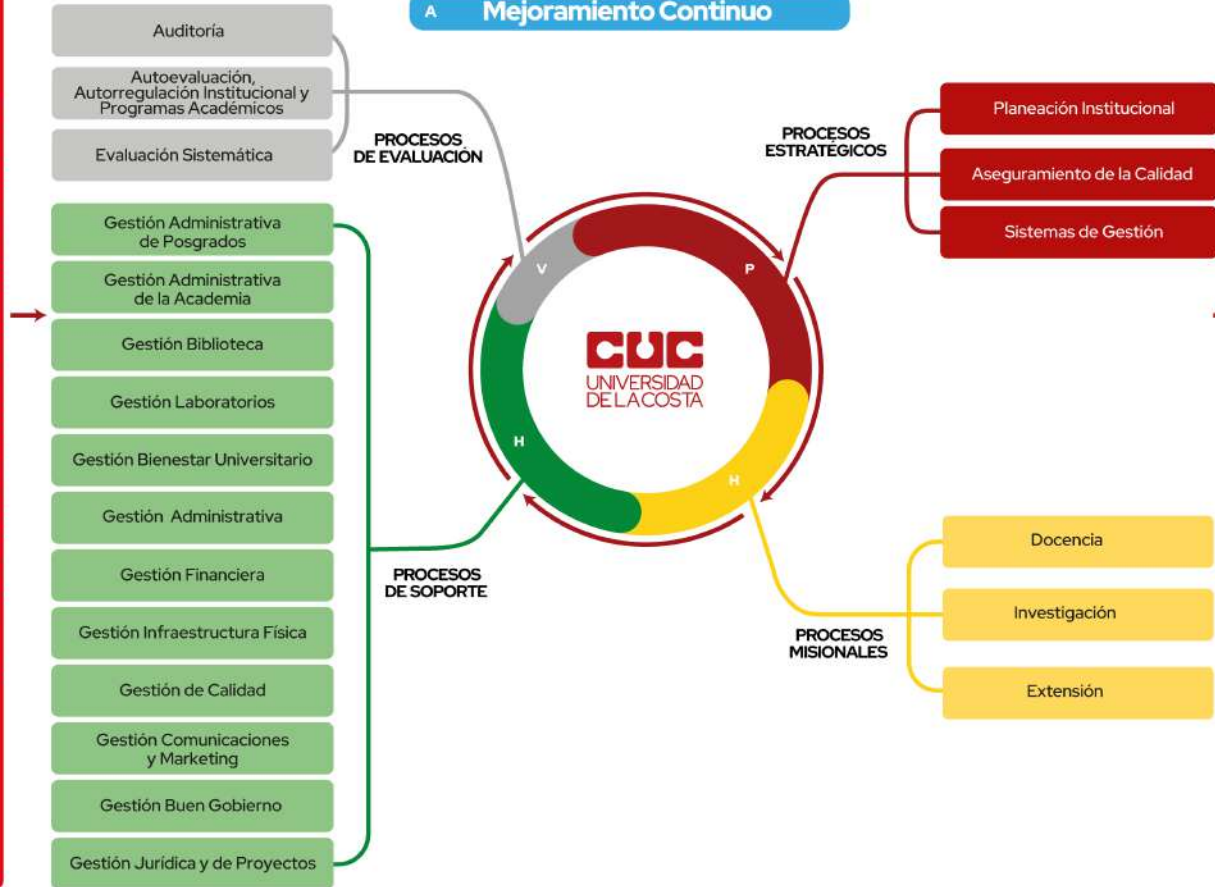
A Mejoramiento Continuo

Auditoría

Autoevaluación, Autorregulación Institucional y Programas Académicos

Evaluación Sistemática

PROCESOS DE EVALUACIÓN

PROCESOS ESTRATÉGICOS

Planeación Institucional

Aseguramiento de la Calidad

Sistemas de Gestión

Gestión Administrativa de Posgrados

Gestión Administrativa de la Academia

Gestión Biblioteca

Gestión Laboratorios

Gestión Bienestar Universitario

Gestión Administrativa

Gestión Financiera

Gestión Infraestructura Física

Gestión de Calidad

Gestión Comunicaciones y Marketing

Gestión Buen Gobierno

Gestión Jurídica y de Proyectos

V

P

H

H

CUC
UNIVERSIDAD DE LA COSTA

PROCESOS DE SOPORTE

PROCESOS MISIONALES

Docencia

Investigación

Extensión